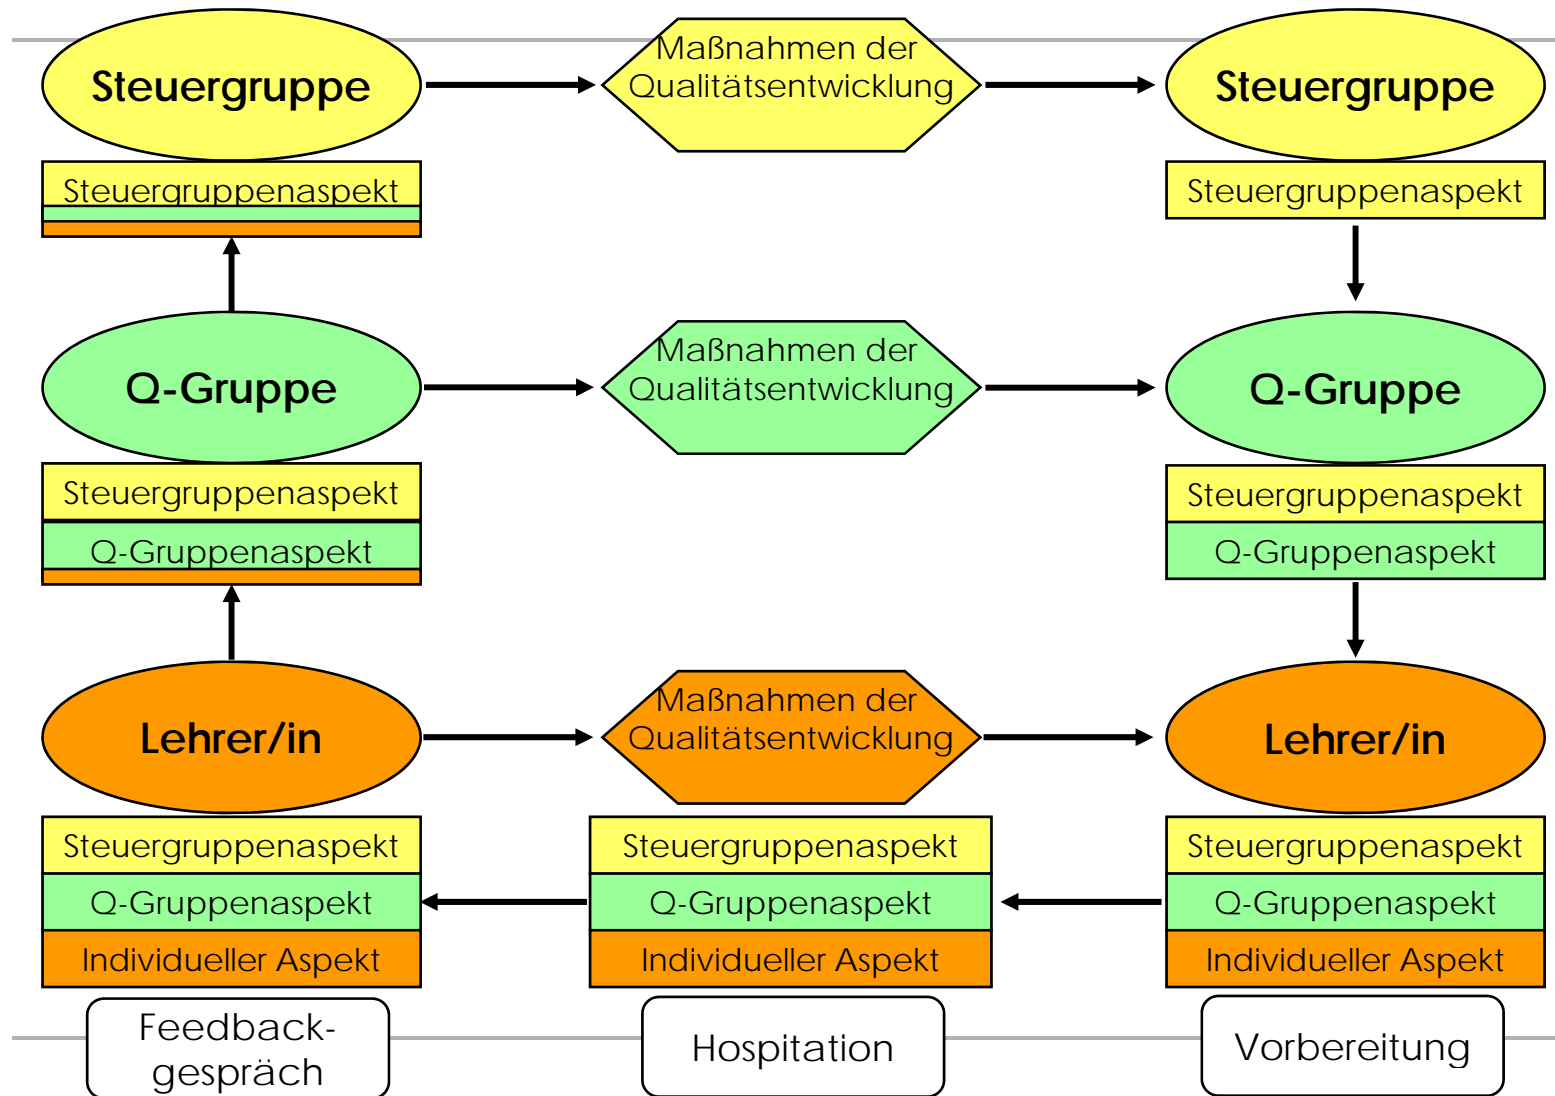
Steuergruppe

Maßnahmen der Qualitätsentwicklung

Steuergruppe

Steuergruppenaspekt

Steuergruppenaspekt

Q-Gruppe

Maßnahmen der Qualitätsentwicklung

Q-Gruppe

Steuergruppenaspekt

Q-Gruppenaspekt

Steuergruppenaspekt

Q-Gruppenaspekt

Lehrer/in

Maßnahmen der Qualitätsentwicklung

Lehrer/in

Steuergruppenaspekt

Q-Gruppenaspekt

Individueller Aspekt

Steuergruppenaspekt

Q-Gruppenaspekt

Individueller Aspekt

Steuergruppenaspekt

Q-Gruppenaspekt

Individueller Aspekt

Feedbackgespräch

Hospitation

Vorbereitung